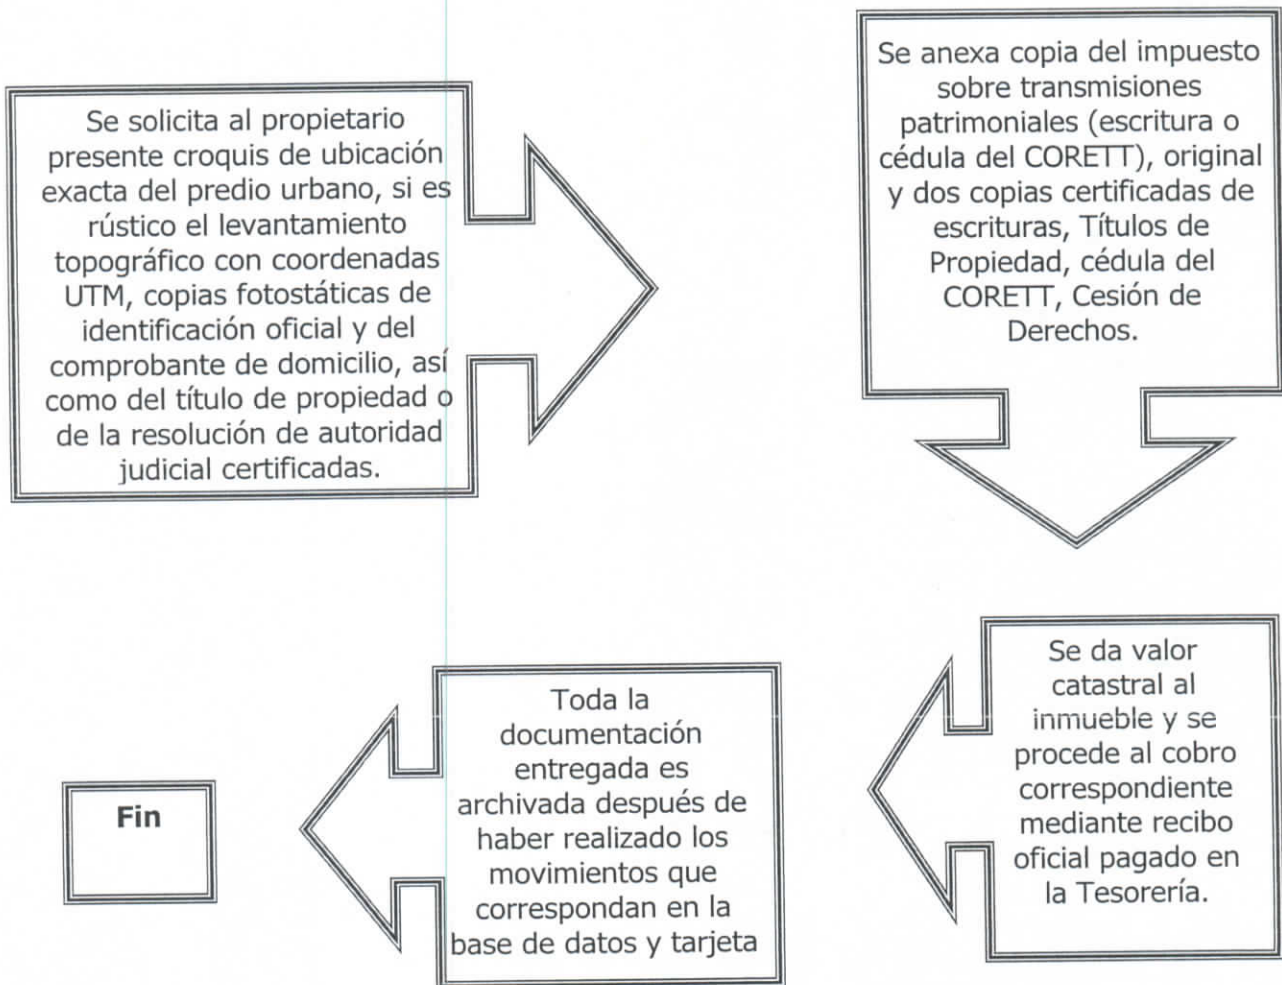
Se solicita al propietario presente croquis de ubicación exacta del predio urbano, si es rústico el levantamiento topográfico con coordenadas UTM, copias fotostáticas de identificación oficial y del comprobante de domicilio, así como del título de propiedad o de la resolución de autoridad judicial certificadas.

Se anexa copia del impuesto sobre transmisiones patrimoniales (escritura o cédula del CORETT), original y dos copias certificadas de escrituras, Títulos de Propiedad, cédula del CORETT, Cesión de Derechos.

Se da valor catastral al inmueble y se procede al cobro correspondiente mediante recibo oficial pagado en la Tesorería.

Toda la documentación entregada es archivada después de haber realizado los movimientos que correspondan en la base de datos y tarjeta

Fin